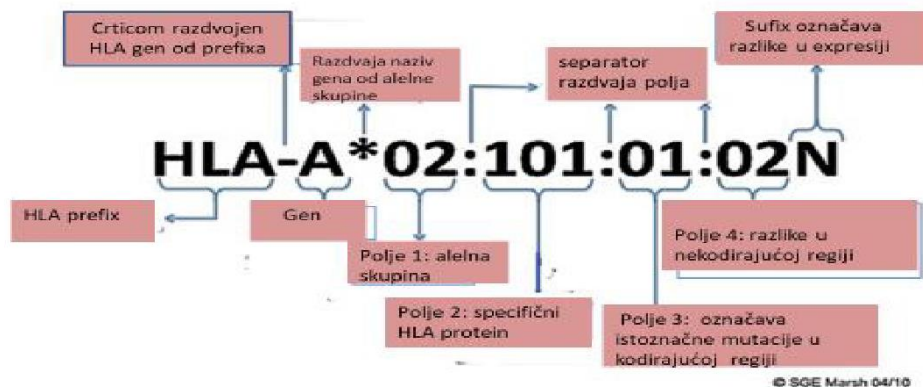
Crticom razdvojen HLA gen od prefixa

Razdvaja naziv gena od alelne skupine

separator razdvaja polja

Sufix označava razlike u expresiji

HLA-A*02:101:01:02N

HLA prefix

Gen

Polje 1: alelna skupina

Polje 4: razlike u nekodirajućoj regiji

Polje 2: specifični HLA protein

Polje 3: označava istoznačne mutacije u kodirajućoj regiji

© SGE Marsh 04/10